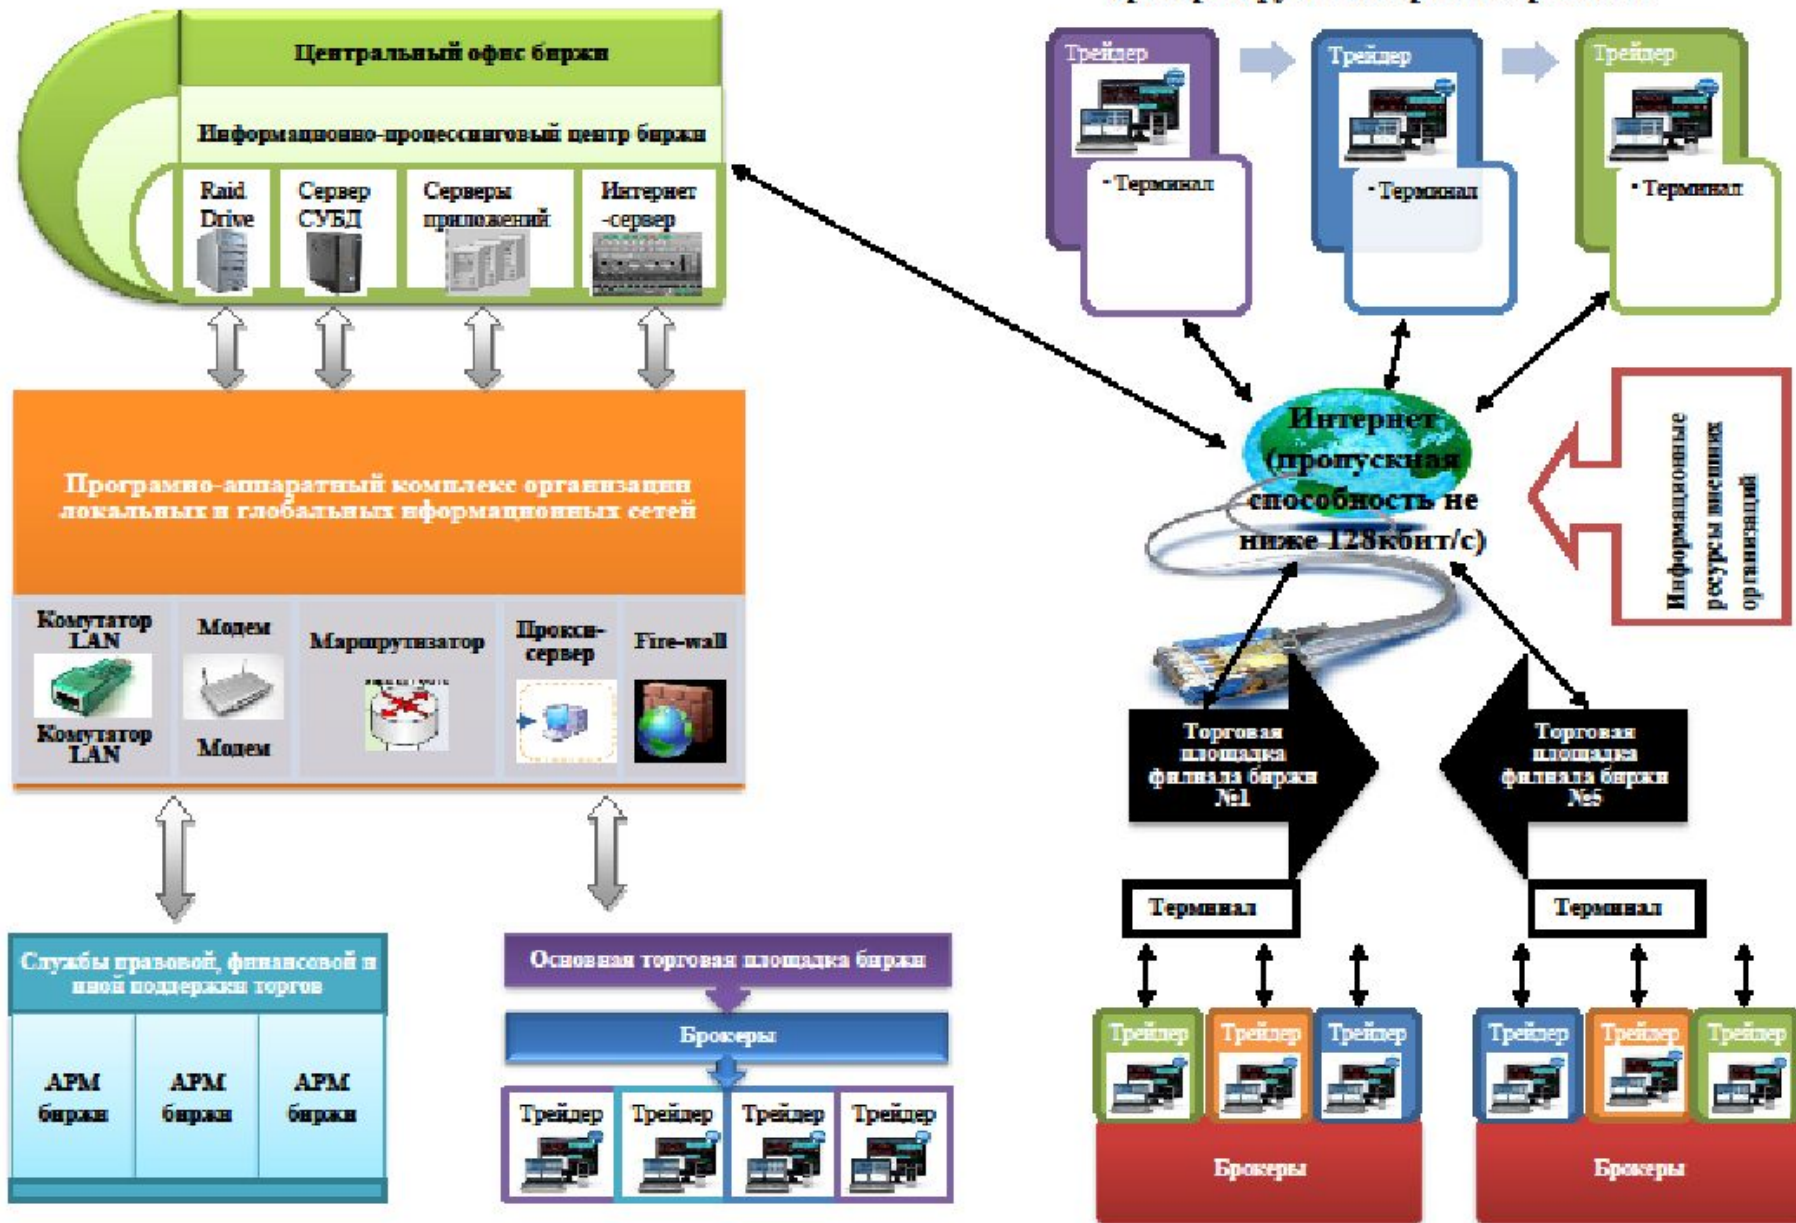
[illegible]

Центральный офис биржи

Информационно-процессинговый центр биржи

Raid Drive

Сервер СУБД

Серверы приложений

Интернет -сервер

Трейдер

• Терминал

Трейдер

• Терминал

Трейдер

• Терминал

Програмно-аппаратный комплекс организации локальных и глобальных информационных сетей

Интернет (пропускная способность не ниже 128кбит/с)

Информационные ресурсы внешних организаций

Комутатор LAN

Модем

Маршрутизатор

Прокси-сервер

Fire-wall

Комутатор LAN

Модем

Торговая площадка филиала биржи №1

Торговая площадка филиала биржи №5

Терминал

Терминал

Службы правовой, финансовой и иной поддержки торгов

АРМ биржи

АРМ биржи

АРМ биржи

Основная торговая площадка биржи

Брокеры

Трейдер

Трейдер

Трейдер

Трейдер

Трейдер

Трейдер

Трейдер

Трейдер

Трейдер

Трейдер

Брокеры

Брокеры